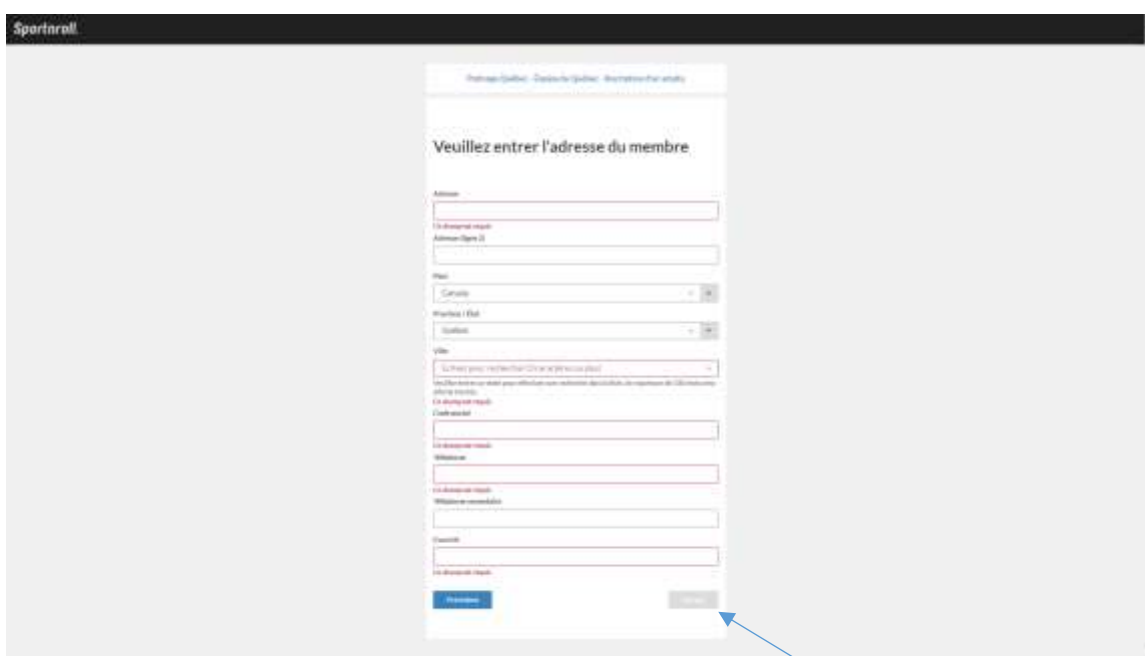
Sportsroll

Patinage Québec · Québec · Inscription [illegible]

Veuillez entrer l'adresse du membre

Adresse

Un champ est requis

Adresse (ligne 2)

Pays

Canada

Province / État

Québec

Ville

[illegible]

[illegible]

Un champ est requis

Code postal

Un champ est requis

Téléphone

Un champ est requis

Téléphone secondaire

Courriel

Un champ est requis

Précédent

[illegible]